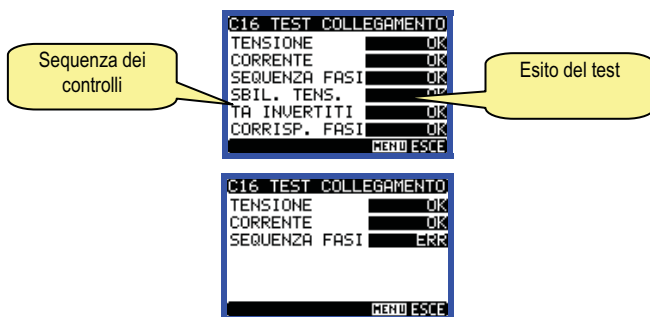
Sequenza dei controlli

C16 TEST COLLEGAMENTO
TENSIONE OK
CORRENTE OK
SEQUENZA FASI OK
SBIL. TENS. OK
TA INVERTITI OK
CORRISP. FASI OK
MENU ESCE

Esito del test

C16 TEST COLLEGAMENTO
TENSIONE OK
CORRENTE OK
SEQUENZA FASI ERR
MENU ESCE